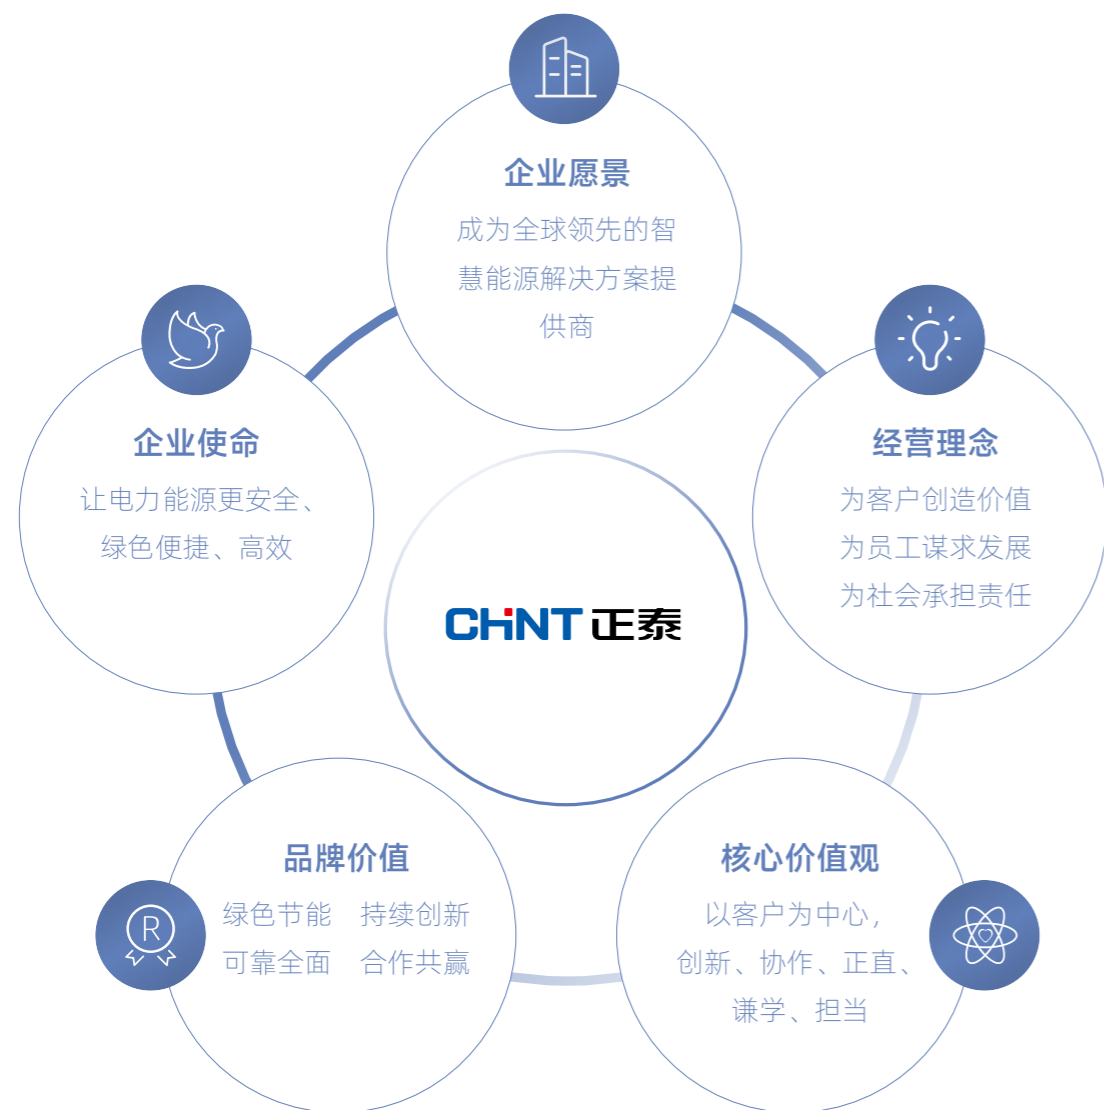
企业愿景

成为全球领先的智慧能源解决方案提供商

企业使命

让电力能源更安全、绿色便捷、高效

经营理念

为客户创造价值
为员工谋求发展
为社会承担责任

CHNT 正泰

品牌价值

绿色节能　持续创新
可靠全面　合作共赢

核心价值观

以客户为中心，创新、协作、正直、谦学、担当